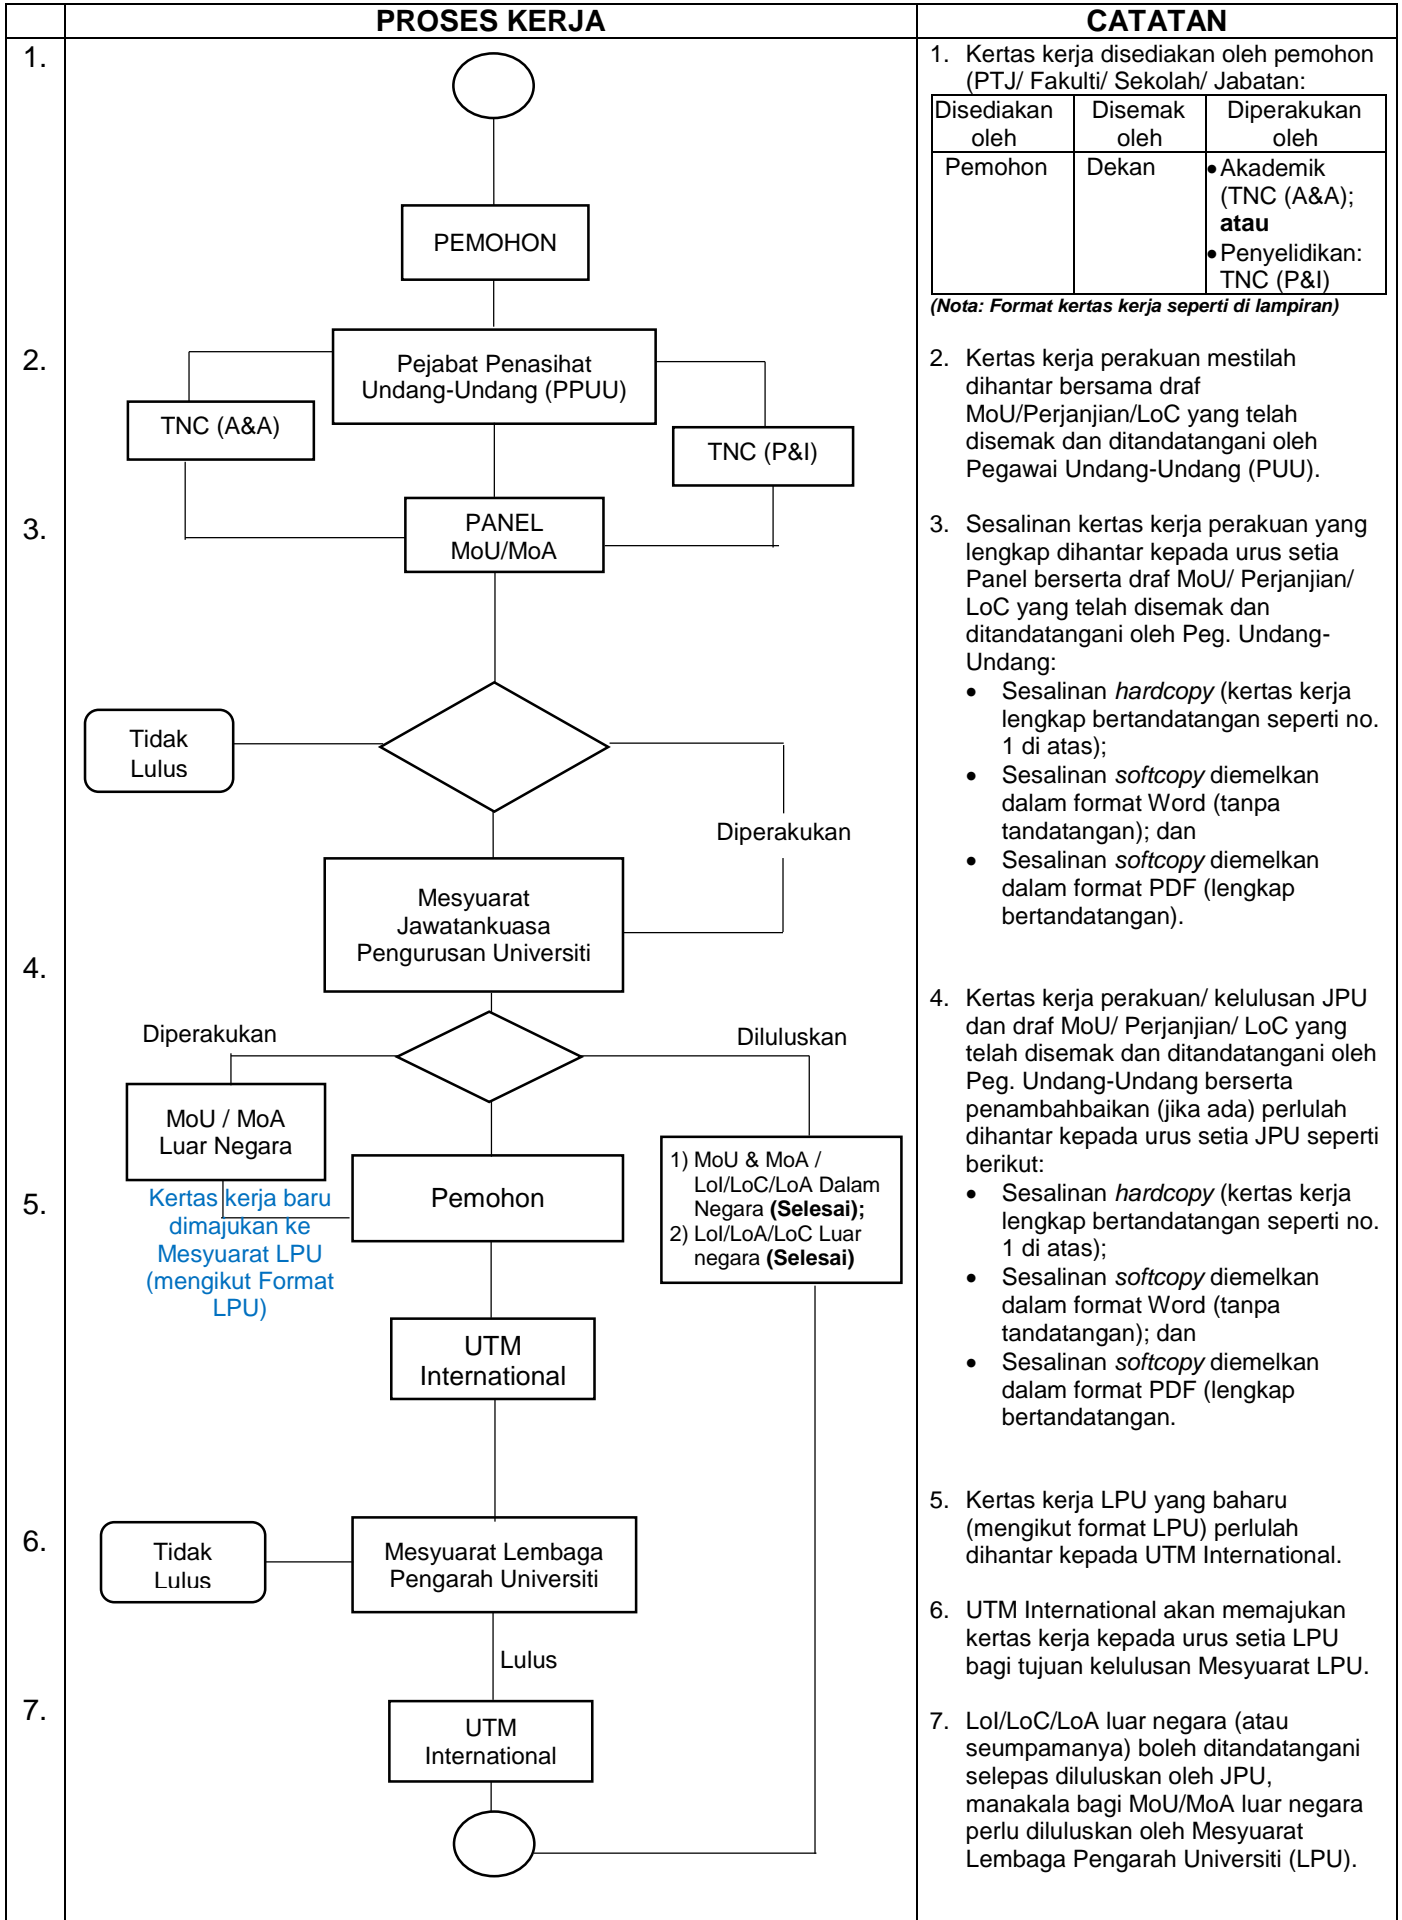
| | PROSES KERJA | CATATAN |
|---|---|---|

1.

PEMOHON

2.

Pejabat Penasihat Undang-Undang (PPUU)

TNC (A&A)

TNC (P&I)

3.

PANEL MoU/MoA

Tidak Lulus

Diperakukan

Mesyuarat Jawatankuasa Pengurusan Universiti

4.

Diperakukan

Diluluskan

MoU / MoA Luar Negara

Kertas kerja baru dimajukan ke Mesyuarat LPU (mengikut Format LPU)

5.

Pemohon

1) MoU & MoA / LoI/LoC/LoA Dalam Negara **(Selesai);**
2) LoI/LoA/LoC Luar negara **(Selesai)**

UTM International

6.

Tidak Lulus

Mesyuarat Lembaga Pengarah Universiti

Lulus

7.

UTM International

1. Kertas kerja disediakan oleh pemohon (PTJ/ Fakulti/ Sekolah/ Jabatan:

| Disediakan oleh | Disemak oleh | Diperakukan oleh |
|---|---|---|
| Pemohon | Dekan | • Akademik (TNC (A&A); **atau** • Penyelidikan: TNC (P&I) |

*(Nota: Format kertas kerja seperti di lampiran)*

2. Kertas kerja perakuan mestilah dihantar bersama draf MoU/Perjanjian/LoC yang telah disemak dan ditandatangani oleh Pegawai Undang-Undang (PUU).

3. Sesalinan kertas kerja perakuan yang lengkap dihantar kepada urus setia Panel berserta draf MoU/ Perjanjian/ LoC yang telah disemak dan ditandatangani oleh Peg. Undang-Undang:
• Sesalinan *hardcopy* (kertas kerja lengkap bertandatangan seperti no. 1 di atas);
• Sesalinan *softcopy* diemelkan dalam format Word (tanpa tandatangan); dan
• Sesalinan *softcopy* diemelkan dalam format PDF (lengkap bertandatangan).

4. Kertas kerja perakuan/ kelulusan JPU dan draf MoU/ Perjanjian/ LoC yang telah disemak dan ditandatangani oleh Peg. Undang-Undang berserta penambahbaikan (jika ada) perlulah dihantar kepada urus setia JPU seperti berikut:
• Sesalinan *hardcopy* (kertas kerja lengkap bertandatangan seperti no. 1 di atas);
• Sesalinan *softcopy* diemelkan dalam format Word (tanpa tandatangan); dan
• Sesalinan *softcopy* diemelkan dalam format PDF (lengkap bertandatangan.

5. Kertas kerja LPU yang baharu (mengikut format LPU) perlulah dihantar kepada UTM International.

6. UTM International akan memajukan kertas kerja kepada urus setia LPU bagi tujuan kelulusan Mesyuarat LPU.

7. LoI/LoC/LoA luar negara (atau seumpamanya) boleh ditandatangani selepas diluluskan oleh JPU, manakala bagi MoU/MoA luar negara perlu diluluskan oleh Mesyuarat Lembaga Pengarah Universiti (LPU).